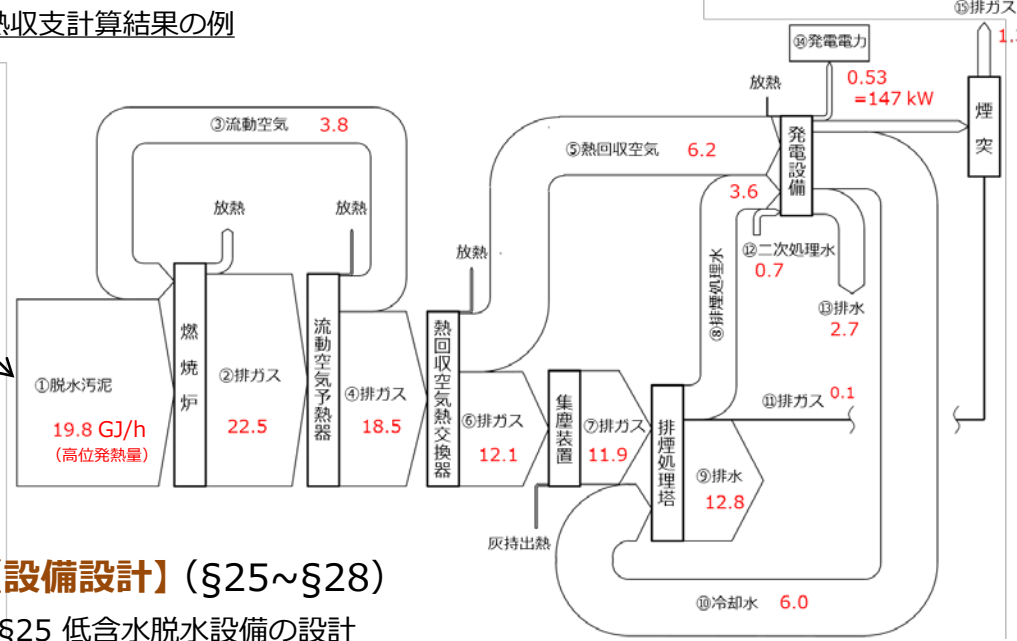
熱収支計算結果の例

⑮排ガス
1.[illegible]

⑭発電電力
0.53
=147 kW

放熱

煙突

③流動空気 3.8

⑤熱回収空気 6.2

発電設備

3.6

放熱

放熱

放熱

⑫二次処理水
0.7

⑧排煙処理水

⑬排水
2.7

①脱水汚泥
19.8 GJ/h
（高位発熱量）

燃焼炉

②排ガス
22.5

流動空気予熱器

④排ガス
18.5

熱回収空気熱交換器

⑥排ガス
12.1

集塵装置

⑦排ガス
11.9

排煙処理塔

⑪排ガス 0.1

⑨排水
12.8

灰持出熱

⑩冷却水 6.0

【設備設計】（§25~§28）

§25 低含水脱水設備の設計